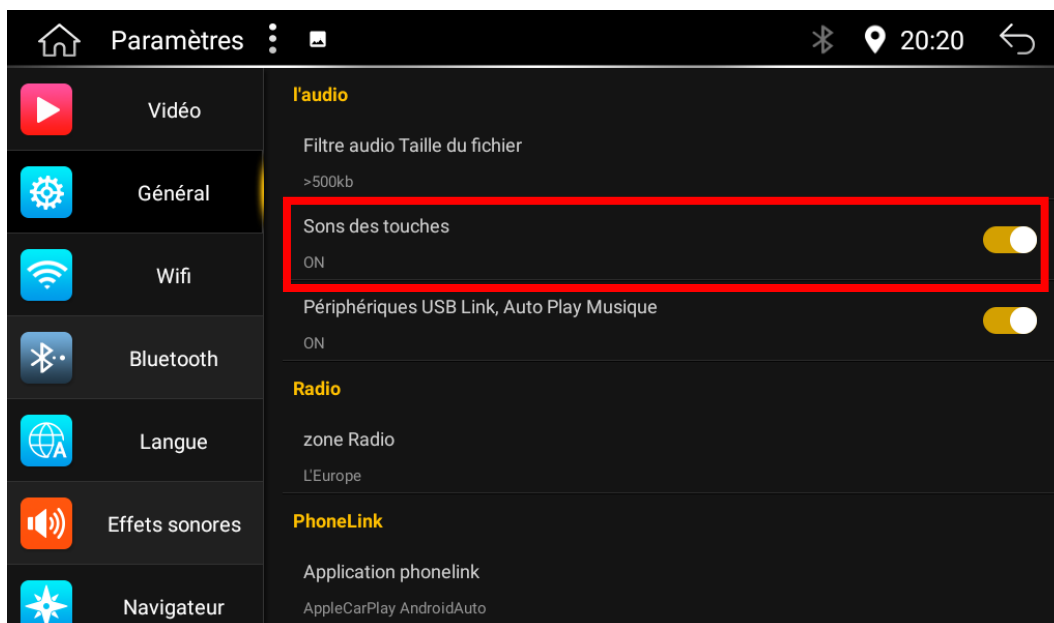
Paramètres

20:20

Vidéo

Général

Wifi

Bluetooth

Langue

Effets sonores

Navigateur

l'audio

Filtre audio Taille du fichier

>500kb

Sons des touches

ON

Périphériques USB Link, Auto Play Musique

ON

Radio

zone Radio

L'Europe

PhoneLink

Application phonelink

AppleCarPlay AndroidAuto